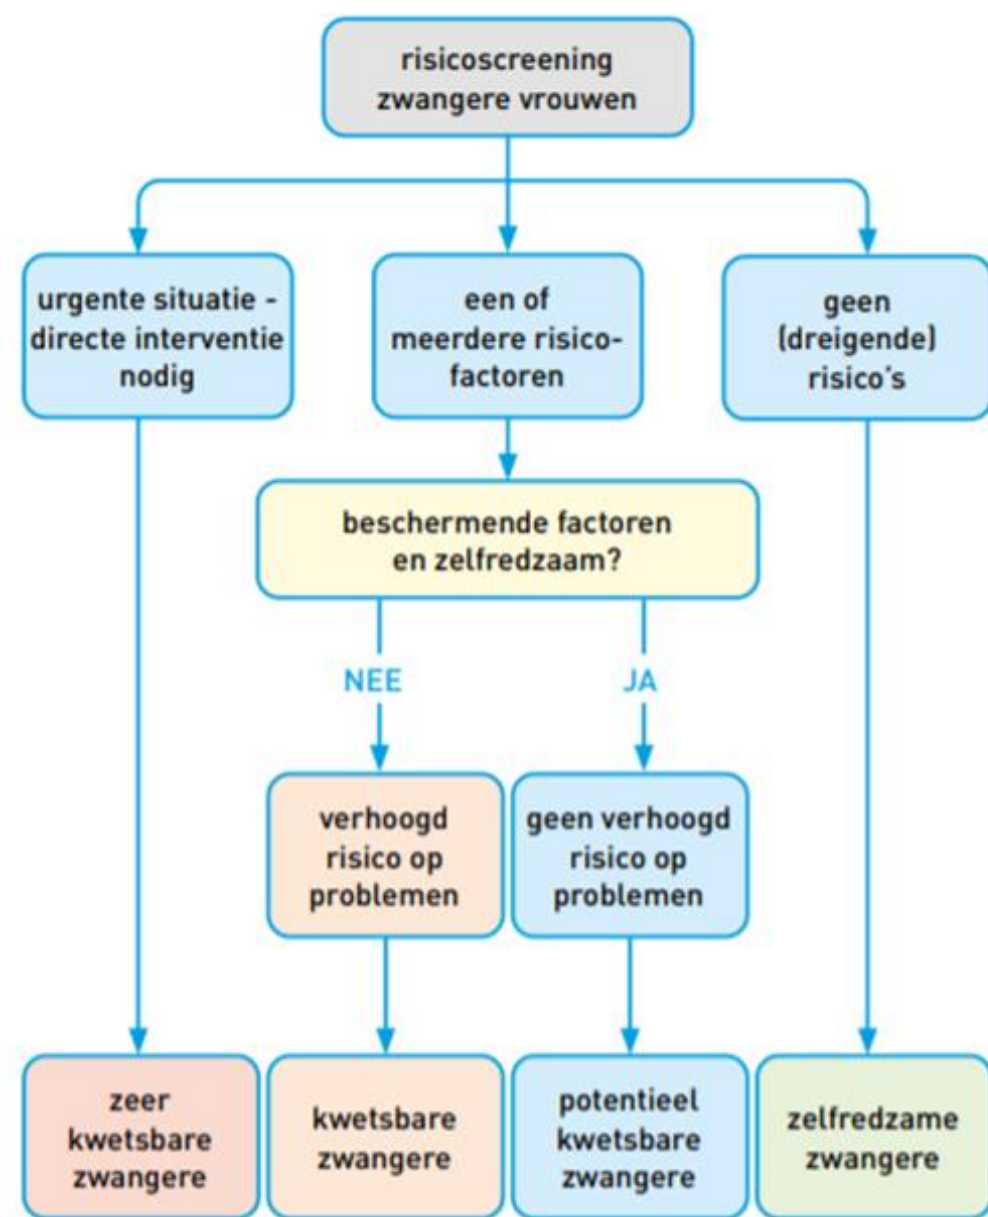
risicoscreening zwangere vrouwen

urgente situatie - directe interventie nodig

een of meerdere risicofactoren

geen (dreigende) risico's

beschermende factoren en zelfredzaam?

NEE

JA

verhoogd risico op problemen

geen verhoogd risico op problemen

zeer kwetsbare zwangere

kwetsbare zwangere

potentieel kwetsbare zwangere

zelfredzame zwangere